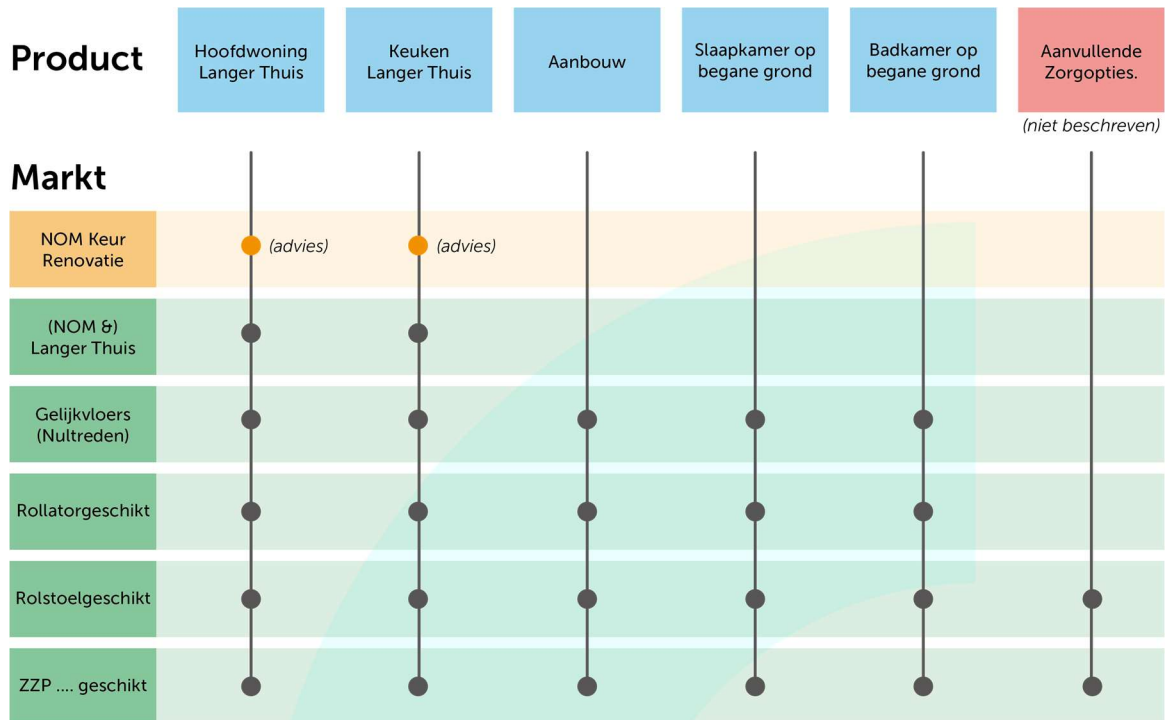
Product

Hoofdwoning Langer Thuis

Keuken Langer Thuis

Aanbouw

Slaapkamer op begane grond

Badkamer op begane grond

Aanvullende Zorgopties.

(niet beschreven)

Markt

NOM Keur Renovatie

(advies)

(advies)

(NOM &) Langer Thuis

Gelijkvloers (Nultreden)

Rollatorgeschikt

Rolstoelgeschikt

ZZP .... geschikt